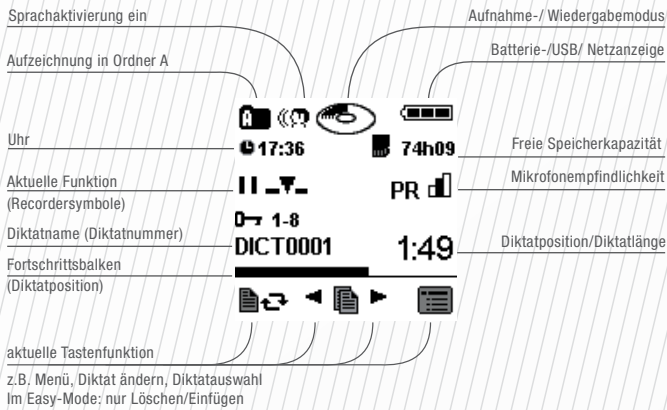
Sprachaktivierung ein

Aufnahme-/ Wiedergabemodus

Aufzeichnung in Ordner A

Batterie-/USB/ Netzanzeige

A

Uhr

17:36

74h09

Freie Speicherkapazität

Aktuelle Funktion (Recordersymbole)

PR

Mikrofonempfindlichkeit

1-8

Diktatname (Diktatnummer)

DICT0001

1:49

Diktatposition/Diktatlänge

Fortschrittsbalken (Diktatposition)

aktuelle Tastenfunktion

z.B. Menü, Diktat ändern, Diktatauswahl
Im Easy-Mode: nur Löschen/Einfügen